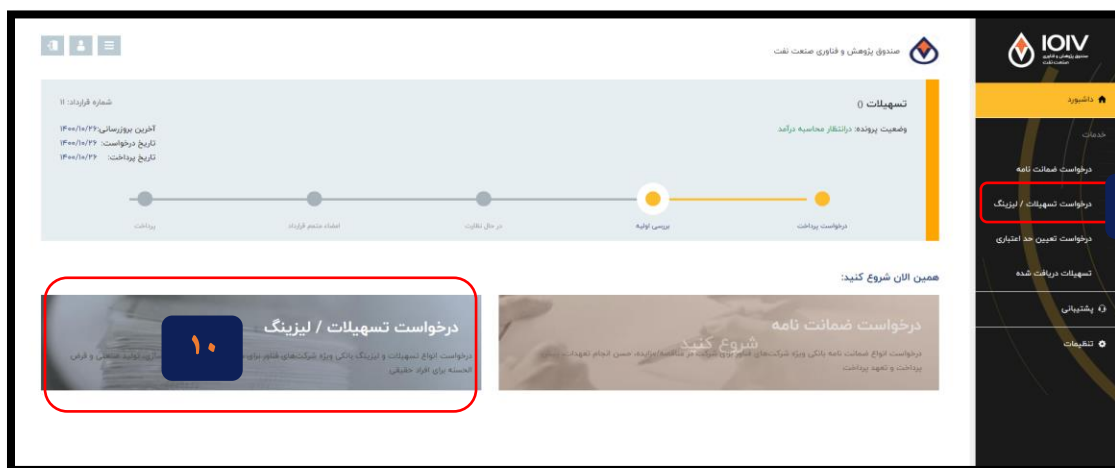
IOIV
صندوق پژوهش و فناوری صنعت نفت

داشبورد
خدمات
درخواست ضمانت نامه
درخواست تسهیلات / لیزینگ
درخواست تعیین حد اعتباری
تسهیلات دریافت شده
پشتیبانی
تنظیمات

صندوق پژوهش و فناوری صنعت نفت

تسهیلات ()
وضعیت پرونده: درانتظار محاسبه درآمد
شماره قرارداد: ۱۱
آخرین بروزرسانی: ۱۴۰۰/۱۰/۲۶
تاریخ درخواست: ۱۴۰۰/۱۰/۲۶
تاریخ پرداخت: ۱۴۰۰/۱۰/۲۶

درخواست پرداخت
بررسی اولیه
در حال نظارت
امضاء متمم قرارداد
پرداخت

همین الان شروع کنید:

درخواست ضمانت نامه
شروع کنید
درخواست انواع ضمانت نامه بانکی ویژه شرکت‌های فناور برای شرکت در مناقصه/مزایده، حسن انجام تعهدات، پیش پرداخت و تعهد پرداخت

درخواست تسهیلات / لیزینگ
۱۰
درخواست انواع تسهیلات و لیزینگ بانکی ویژه شرکت‌های فناور برای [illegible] تولید صنعتی و قرض الحسنه برای افراد حقیقی